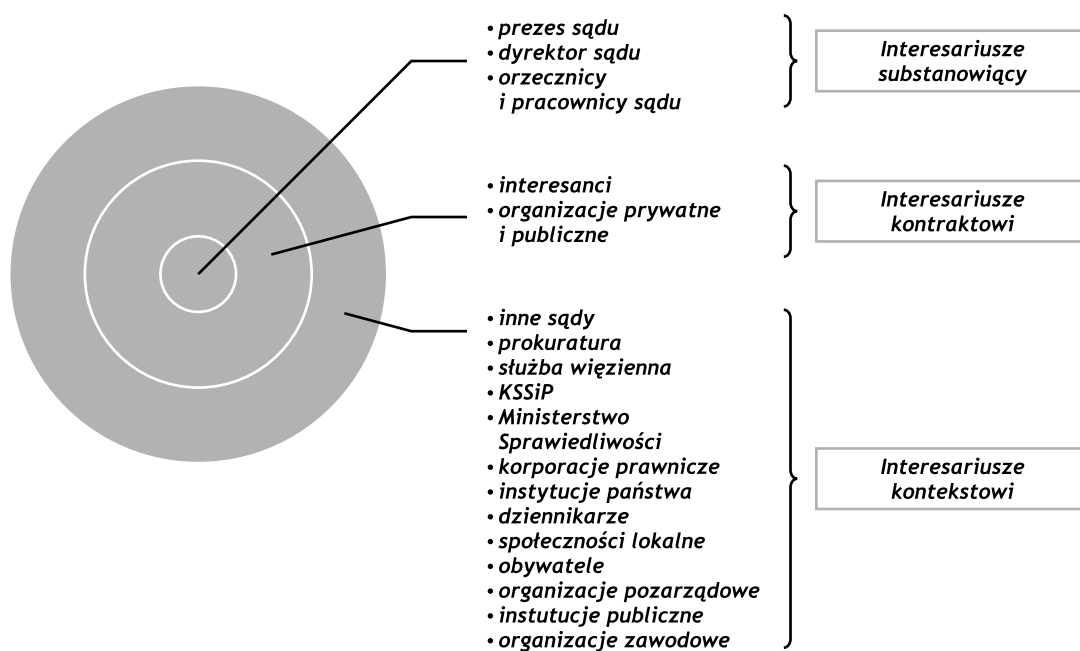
• prezes sądu
• dyrektor sądu
• orzecznicy i pracownicy sądu

Interesariusze substanowiący

• interesanci
• organizacje prywatne i publiczne

Interesariusze kontraktowi

• inne sądy
• prokuratura
• służba więzienna
• KSSiP
• Ministerstwo Sprawiedliwości
• korporacje prawnicze
• instytucje państwa
• dziennikarze
• społeczności lokalne
• obywatele
• organizacje pozarządowe
• instutucje publiczne
• organizacje zawodowe

Interesariusze kontekstowi